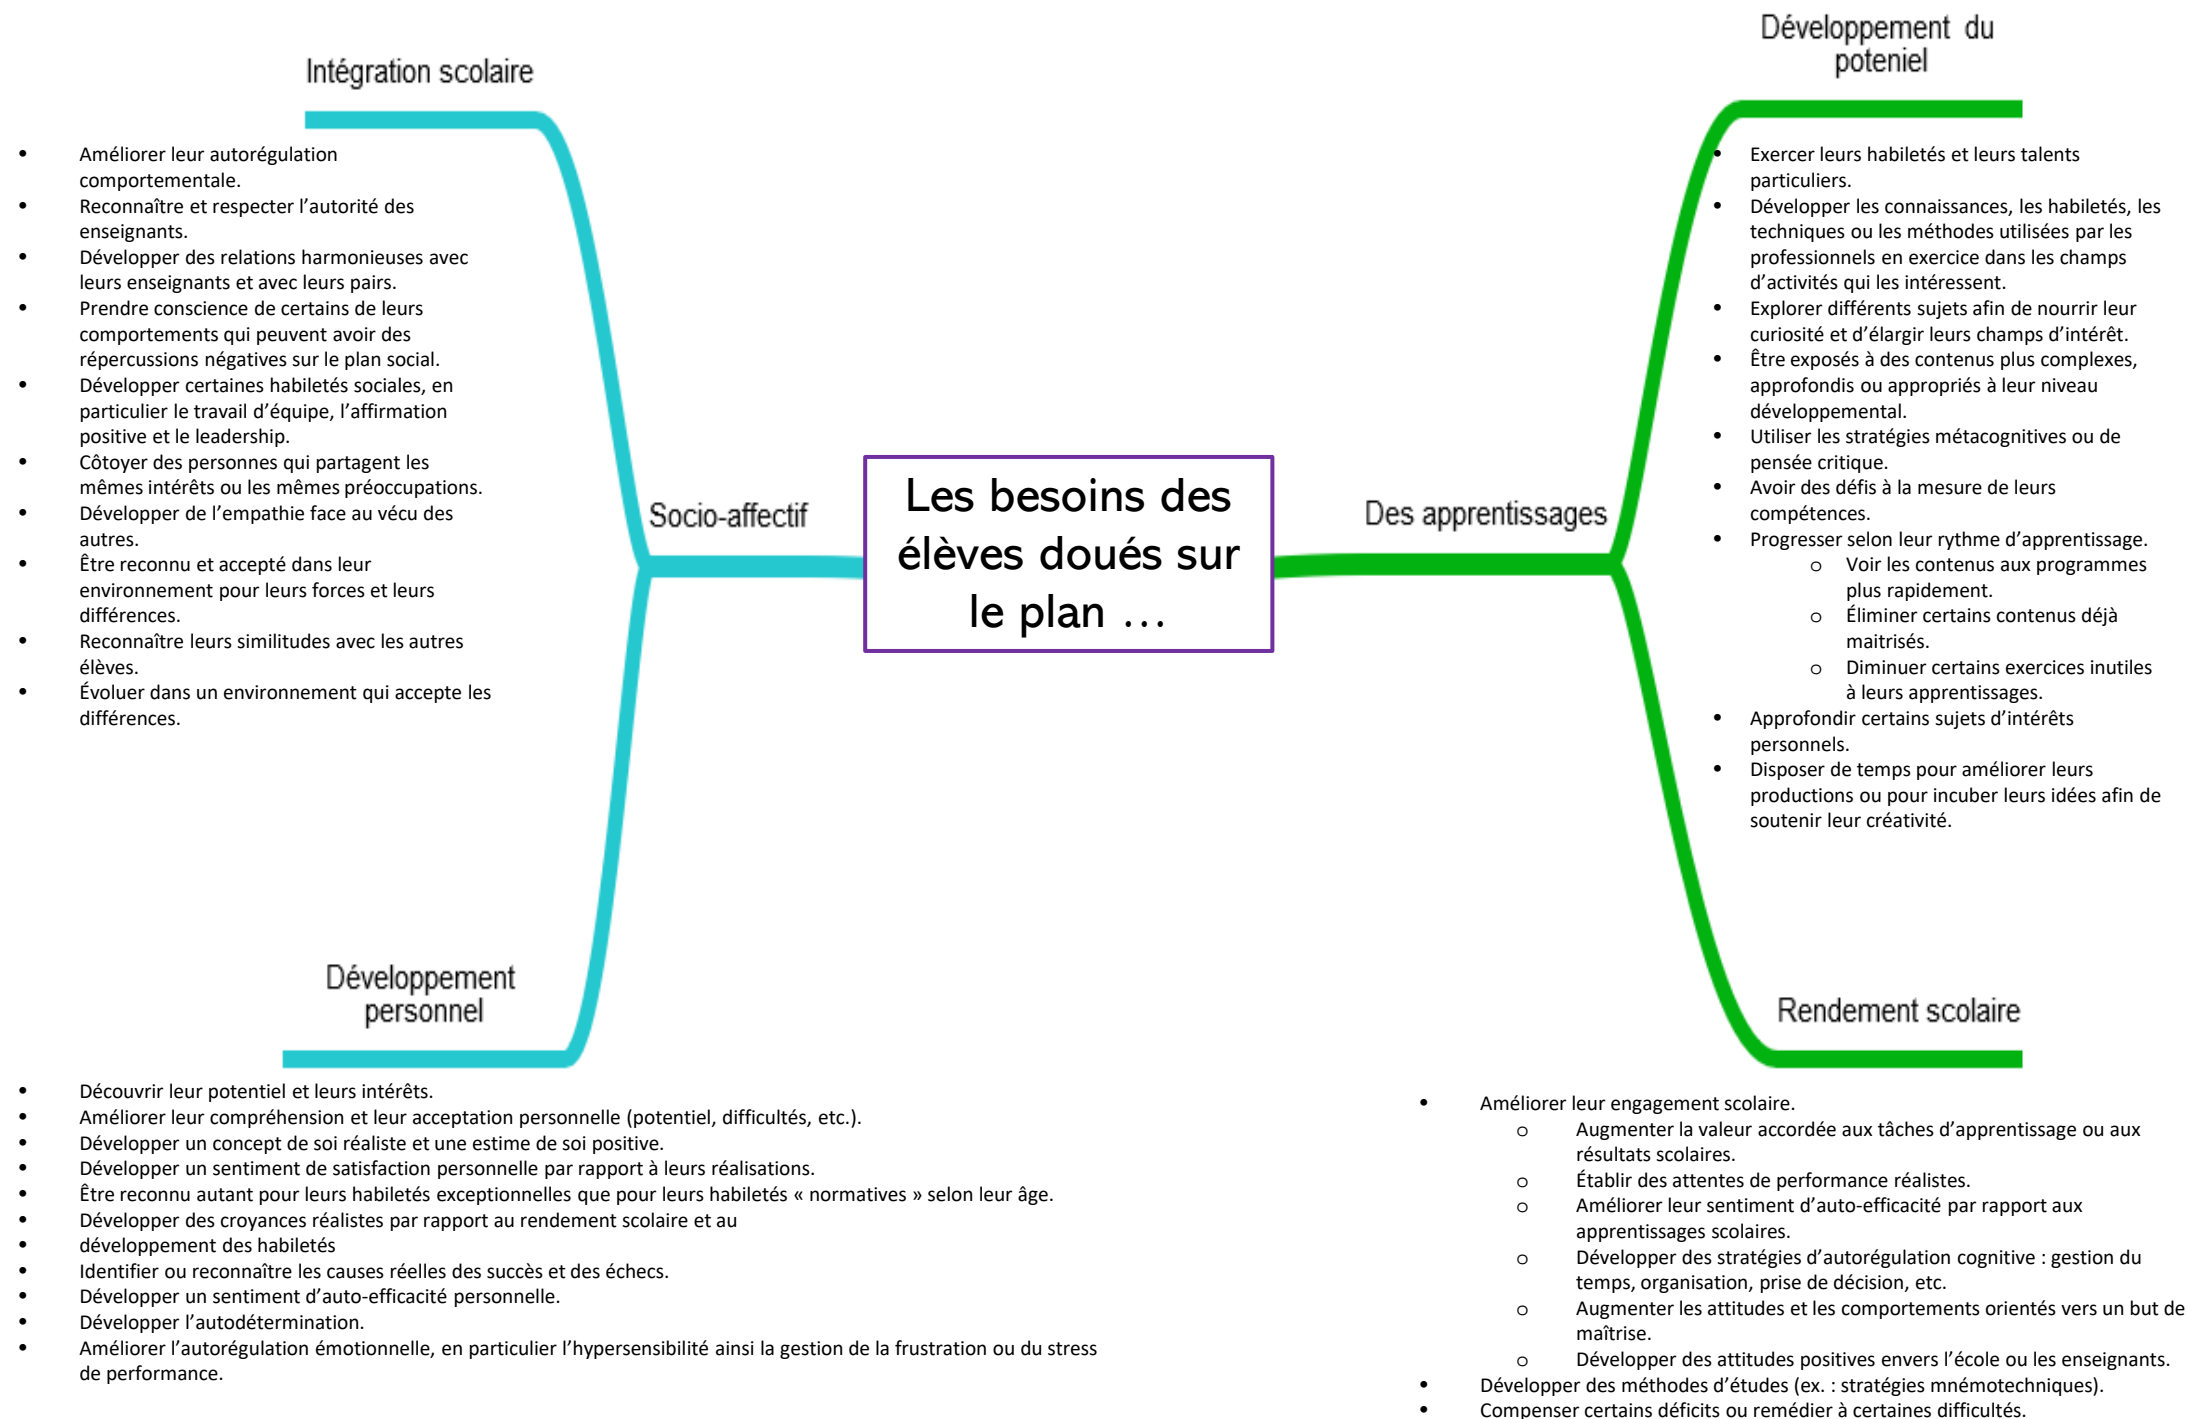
Les besoins des élèves doués sur le plan …

Socio-affectif

Intégration scolaire

- Améliorer leur autorégulation comportementale.
- Reconnaître et respecter l’autorité des enseignants.
- Développer des relations harmonieuses avec leurs enseignants et avec leurs pairs.
- Prendre conscience de certains de leurs comportements qui peuvent avoir des répercussions négatives sur le plan social.
- Développer certaines habiletés sociales, en particulier le travail d’équipe, l’affirmation positive et le leadership.
- Côtoyer des personnes qui partagent les mêmes intérêts ou les mêmes préoccupations.
- Développer de l’empathie face au vécu des autres.
- Être reconnu et accepté dans leur environnement pour leurs forces et leurs différences.
- Reconnaître leurs similitudes avec les autres élèves.
- Évoluer dans un environnement qui accepte les différences.

Développement personnel

- Découvrir leur potentiel et leurs intérêts.
- Améliorer leur compréhension et leur acceptation personnelle (potentiel, difficultés, etc.).
- Développer un concept de soi réaliste et une estime de soi positive.
- Développer un sentiment de satisfaction personnelle par rapport à leurs réalisations.
- Être reconnu autant pour leurs habiletés exceptionnelles que pour leurs habiletés « normatives » selon leur âge.
- Développer des croyances réalistes par rapport au rendement scolaire et au
- développement des habiletés
- Identifier ou reconnaître les causes réelles des succès et des échecs.
- Développer un sentiment d’auto-efficacité personnelle.
- Développer l’autodétermination.
- Améliorer l’autorégulation émotionnelle, en particulier l’hypersensibilité ainsi la gestion de la frustration ou du stress de performance.

Des apprentissages

Développement du poteniel

- Exercer leurs habiletés et leurs talents particuliers.
- Développer les connaissances, les habiletés, les techniques ou les méthodes utilisées par les professionnels en exercice dans les champs d’activités qui les intéressent.
- Explorer différents sujets afin de nourrir leur curiosité et d’élargir leurs champs d’intérêt.
- Être exposés à des contenus plus complexes, approfondis ou appropriés à leur niveau développemental.
- Utiliser les stratégies métacognitives ou de pensée critique.
- Avoir des défis à la mesure de leurs compétences.
- Progresser selon leur rythme d’apprentissage.
  - Voir les contenus aux programmes plus rapidement.
  - Éliminer certains contenus déjà maitrisés.
  - Diminuer certains exercices inutiles à leurs apprentissages.
- Approfondir certains sujets d’intérêts personnels.
- Disposer de temps pour améliorer leurs productions ou pour incuber leurs idées afin de soutenir leur créativité.

Rendement scolaire

- Améliorer leur engagement scolaire.
  - Augmenter la valeur accordée aux tâches d’apprentissage ou aux résultats scolaires.
  - Établir des attentes de performance réalistes.
  - Améliorer leur sentiment d’auto-efficacité par rapport aux apprentissages scolaires.
  - Développer des stratégies d’autorégulation cognitive : gestion du temps, organisation, prise de décision, etc.
  - Augmenter les attitudes et les comportements orientés vers un but de maîtrise.
  - Développer des attitudes positives envers l’école ou les enseignants.
- Développer des méthodes d’études (ex. : stratégies mnémotechniques).
- Compenser certains déficits ou remédier à certaines difficultés.